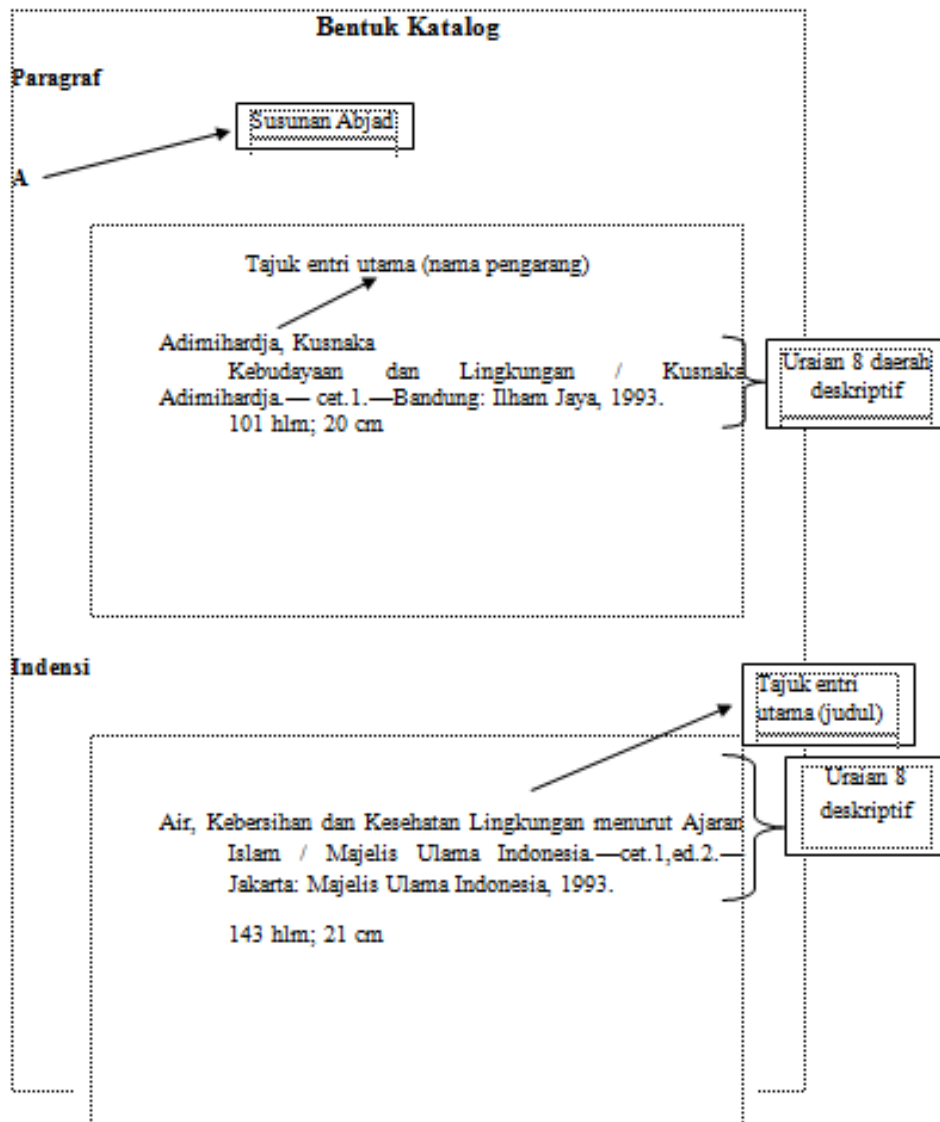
Bentuk Katalog

Paragraf

Susunan Abjad

A

Tajuk entri utama (nama pengarang)

Adimihardja, Kusnaka
Kebudayaan dan Lingkungan / Kusnaka Adimihardja.— cet.1.—Bandung: Ilham Jaya, 1993.
101 hlm; 20 cm

Uraian 8 daerah deskriptif

Indensi

Tajuk entri utama (judul)

Uraian 8 deskriptif

Air, Kebersihan dan Kesehatan Lingkungan menurut Ajaran Islam / Majelis Ulama Indonesia.—cet.1,ed.2.—Jakarta: Majelis Ulama Indonesia, 1993.

143 hlm; 21 cm